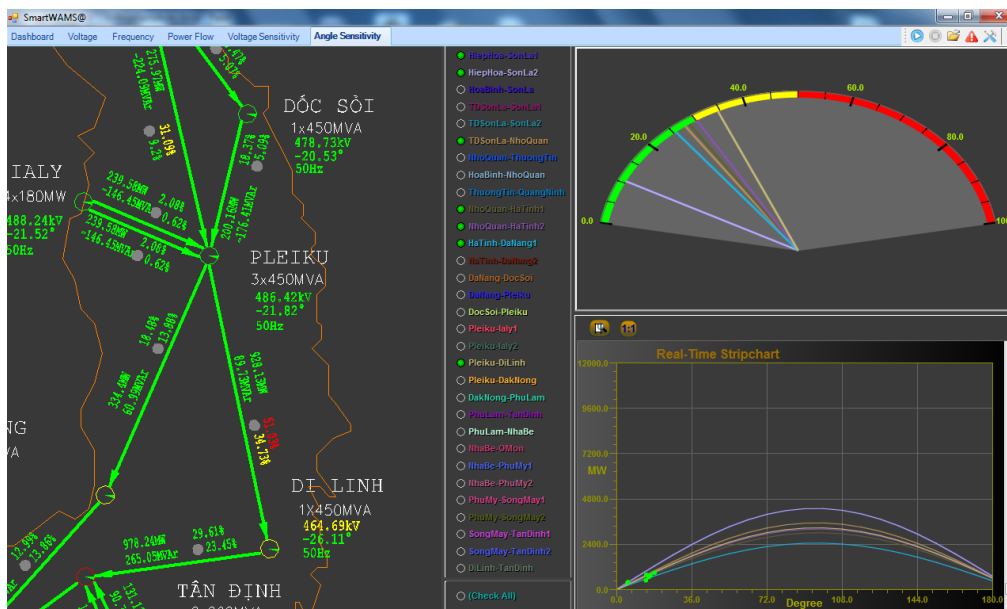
SmartWAMS®

Dashboard Voltage Frequency Power Flow Voltage Sensitivity Angle Sensitivity

215.97MW
-224.09MVAr

31.09%
9.1%

DỐC SỎI
1x450MVA
478.73kV
-20.53°
50Hz

18.37%
5.09%

IALY
4x180MW
488.24kV
-21.52°
50Hz

239.58MW
-146.45MVAr
2.08%
0.62%

239.58MW
-146.45MVAr
2.08%
0.62%

201.19MW
-176.41MVAr

PLEIKU
3x450MVA
486.42kV
-21.82°
50Hz

18.4%
13.98%

334.4MW
60.99MVAr

89.73MVAr
328.13MW

51.6%
34.73%

NG
VA

DI LINH
1X450MVA
464.69kV
-26.11°
50Hz

12.99%
13.06%

978.24MW
265.05MVAr

29.61%
23.45%

TÂN ĐỊNH

HiepHoa-SonLa1
HiepHoa-SonLa2
HoaBinh-SonLa
TDSonLa-SonLa1
TDSonLa-SonLa2
TDSonLa-NhoQuan
NhoQuan-ThuongTin
HoaBinh-NhoQuan
ThuongTin-QuangNinh
NhoQuan-HaTinh1
NhoQuan-HaTinh2
HaTinh-DaNang1
HaTinh-DaNang2
DaNang-DocSoi
DaNang-Pleiku
DocSoi-Pleiku
Pleiku-Ialy1
Pleiku-Ialy2
Pleiku-DiLinh
Pleiku-DakNong
DakNong-PhuLam
PhuLam-TanDinh
PhuLam-NhaBe
NhaBe-OMon
NhaBe-PhuMy1
NhaBe-PhuMy2
PhuMy-SongMay1
PhuMy-SongMay2
SongMay-TanDinh1
SongMay-TanDinh2
DiLinh-TanDinh

(Check All)

0.0
20.0
40.0
60.0
80.0
100

Real-Time Stripchart
12000.0
9600.0
7200.0
MW
4800.0
2400.0
0.0
0.0
36.0
72.0
Degree
108.0
144.0
180.0